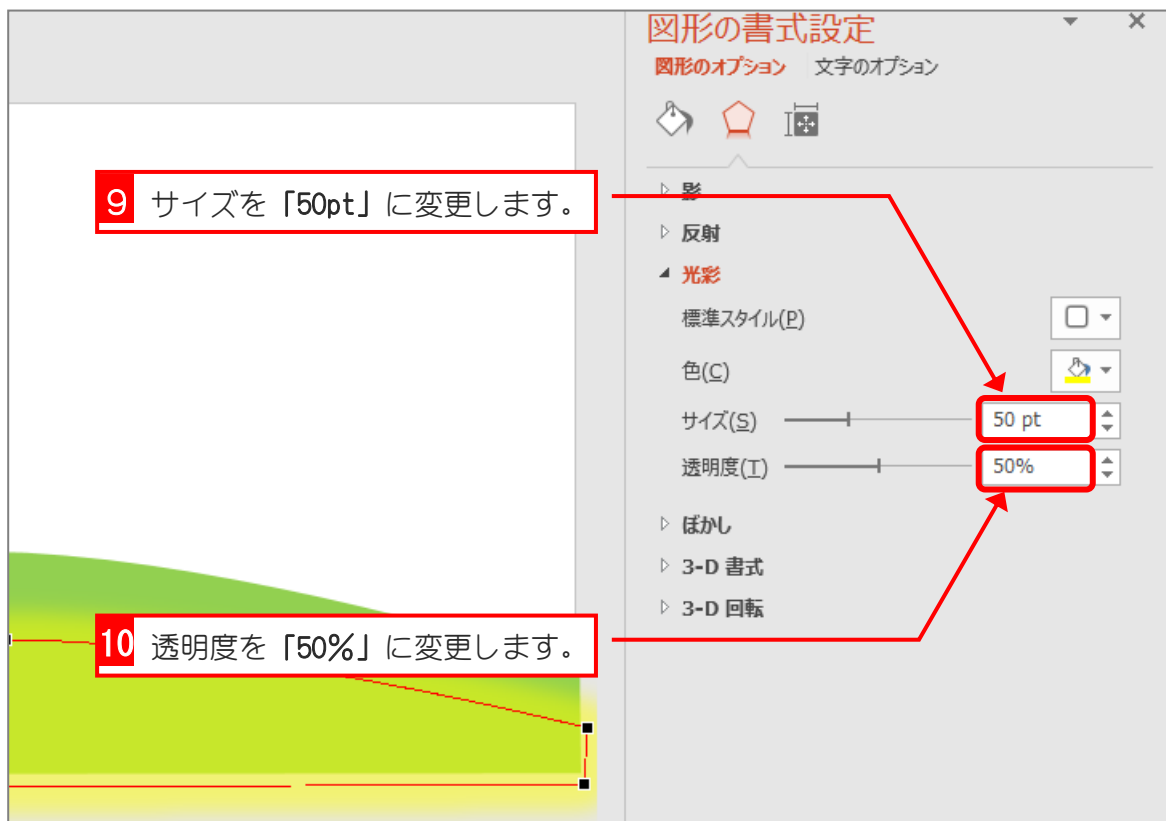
図形の書式設定

図形のオプション　文字のオプション

9 サイズを「50pt」に変更します。

影

反射

光彩

標準スタイル(P)

色(C)

サイズ(S) 50 pt

透明度(T) 50%

ぼかし

3-D 書式

3-D 回転

10 透明度を「50%」に変更します。